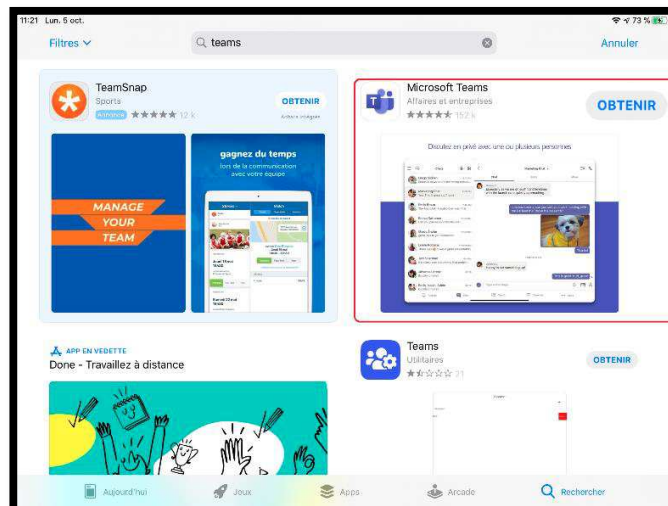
11:21 Lun. 5 oct.

73 %

Filtres

teams

Annuler

TeamSnap

Sports

Annonce ★★★★★ 12 k

OBTENIR

Achats intégrés

MANAGE YOUR TEAM

gagnez du temps

lors de la communication avec votre équipe

Microsoft Teams

Affaires et entreprises

★★★★★ 152 k

OBTENIR

Discutez en privé avec une ou plusieurs personnes

APP EN VEDETTE

Done - Travaillez à distance

Teams

Utilitaires

★★☆☆☆ 21

OBTENIR

Aujourd'hui

Jeux

Apps

Arcade

Rechercher